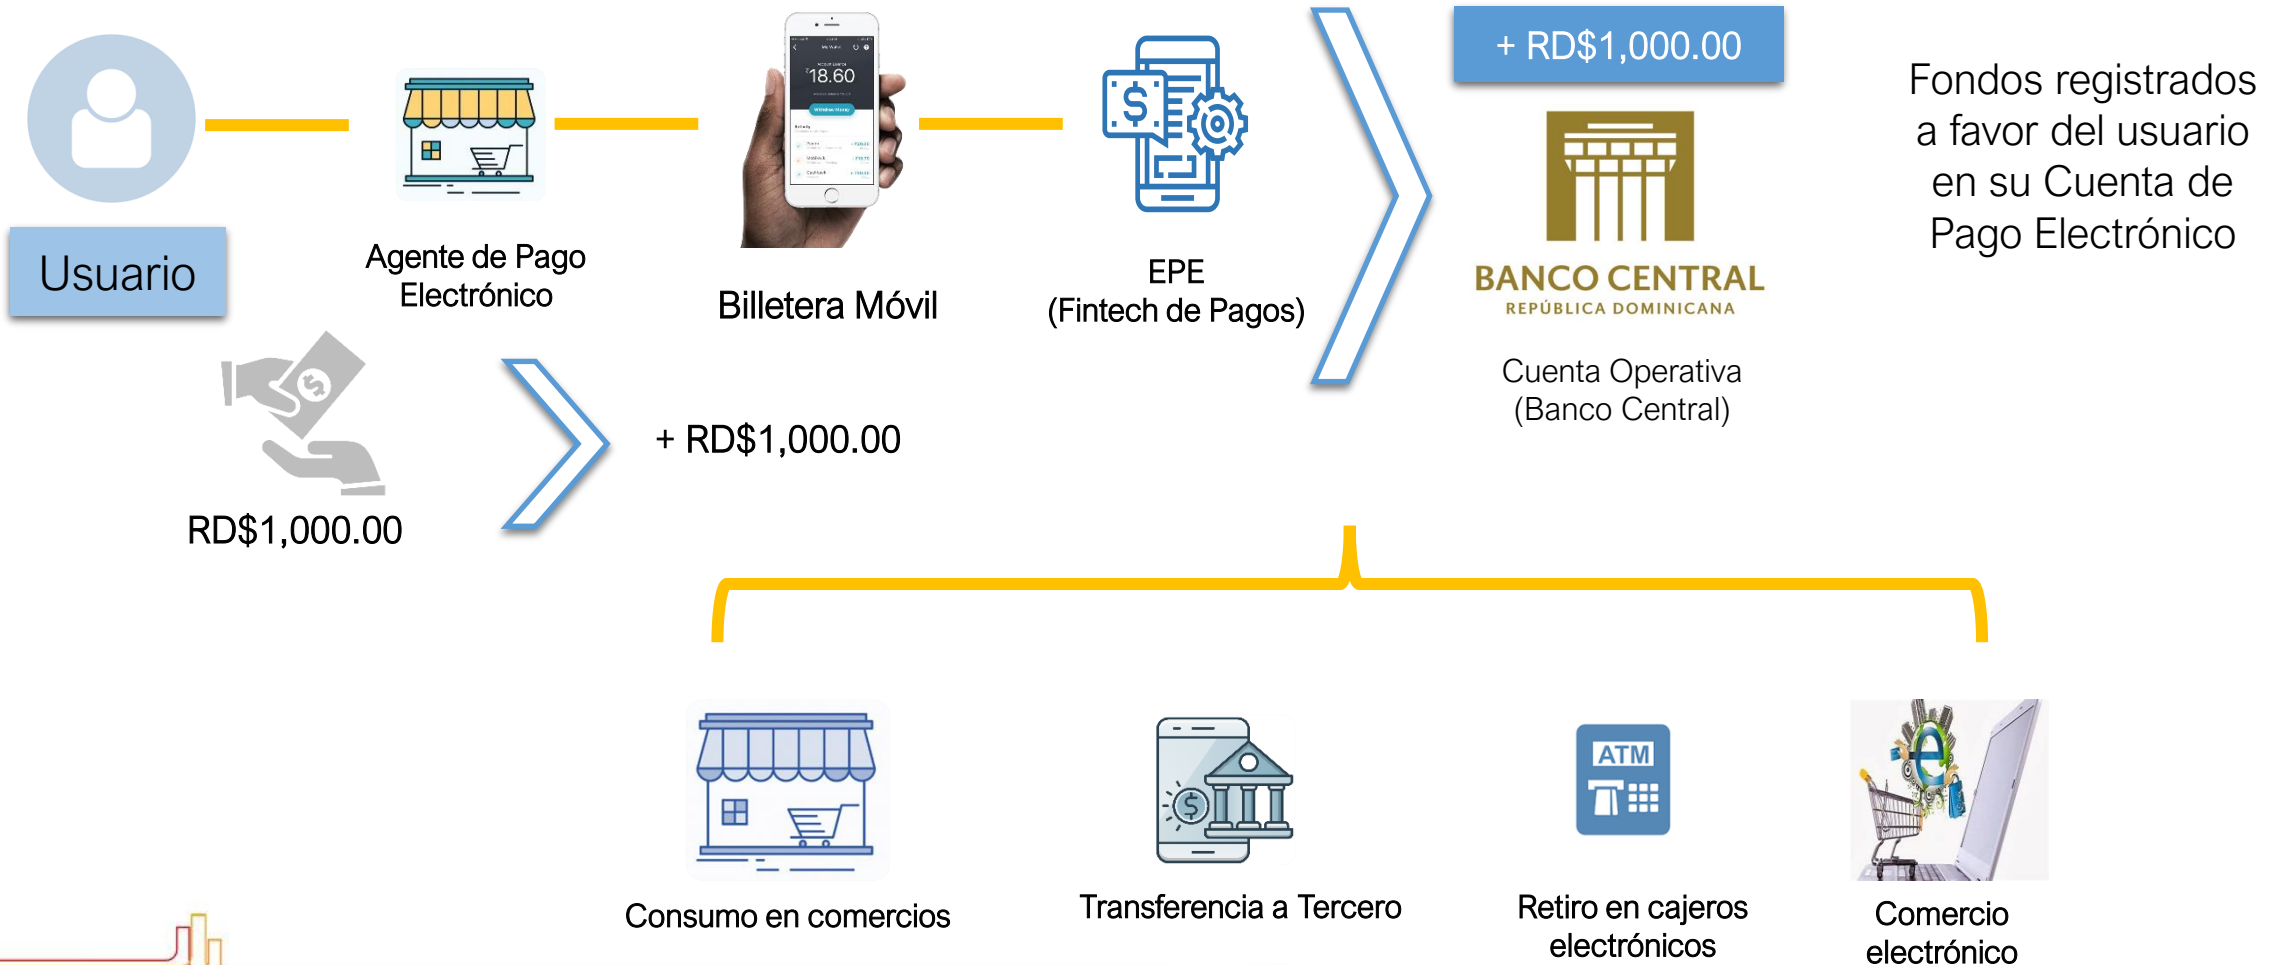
Usuario

Agente de Pago Electrónico

18.60

Billetera Móvil

EPE (Fintech de Pagos)

+ RD$1,000.00

BANCO CENTRAL
REPÚBLICA DOMINICANA

Cuenta Operativa (Banco Central)

Fondos registrados a favor del usuario en su Cuenta de Pago Electrónico

RD$1,000.00

+ RD$1,000.00

Consumo en comercios

Transferencia a Tercero

ATM

Retiro en cajeros electrónicos

Comercio electrónico